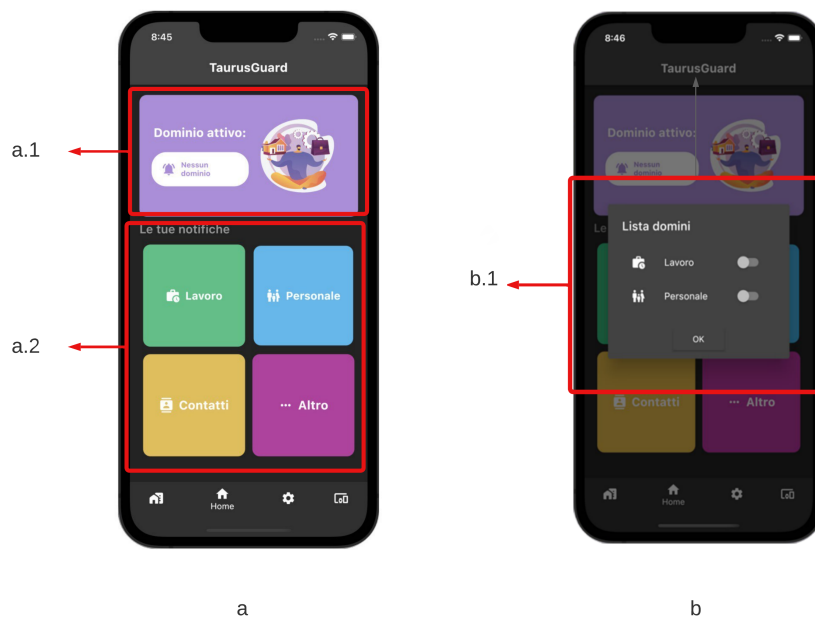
a.1

a.2

8:45

TaurusGuard

Dominio attivo:

Nessun dominio

Le tue notifiche

Lavoro

Personale

Contatti

··· Altro

Home

a

b.1

8:46

TaurusGuard

Dominio attivo:

Nessun dominio

Le

Lista domini

Lavoro

Personale

OK

Contatti

··· Altro

Home

b